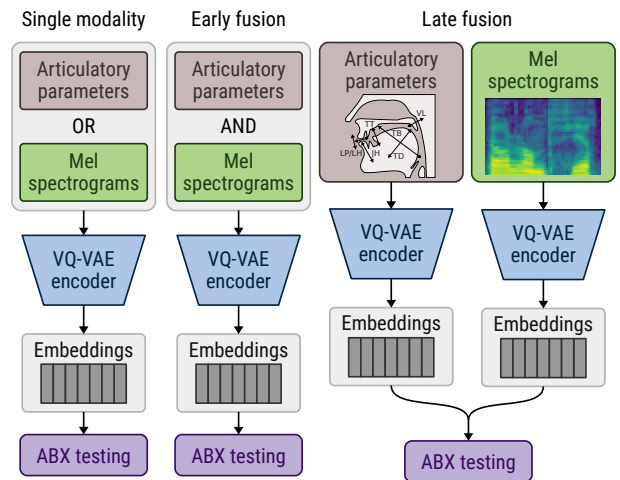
Single modality

Articulatory parameters

OR

Mel spectrograms

VQ-VAE encoder

Embeddings

ABX testing

Early fusion

Articulatory parameters

AND

Mel spectrograms

VQ-VAE encoder

Embeddings

ABX testing

Late fusion

Articulatory parameters

VL
TT
TB
LP/LH
JH
TD

Mel spectrograms

VQ-VAE encoder

VQ-VAE encoder

Embeddings

Embeddings

ABX testing